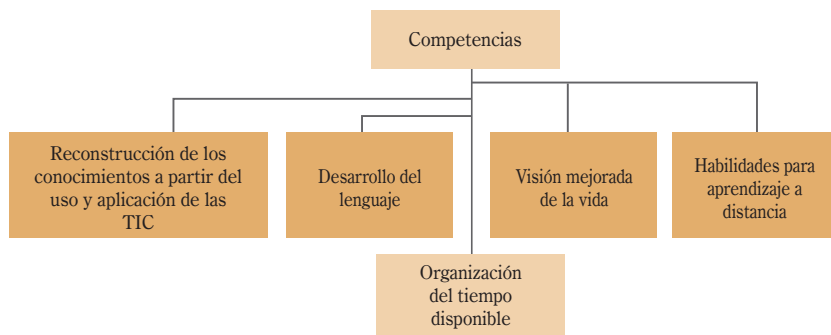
Competencias

Reconstrucción de los conocimientos a partir del uso y aplicación de las TIC

Desarrollo del lenguaje

Visión mejorada de la vida

Habilidades para aprendizaje a distancia

Organización del tiempo disponible